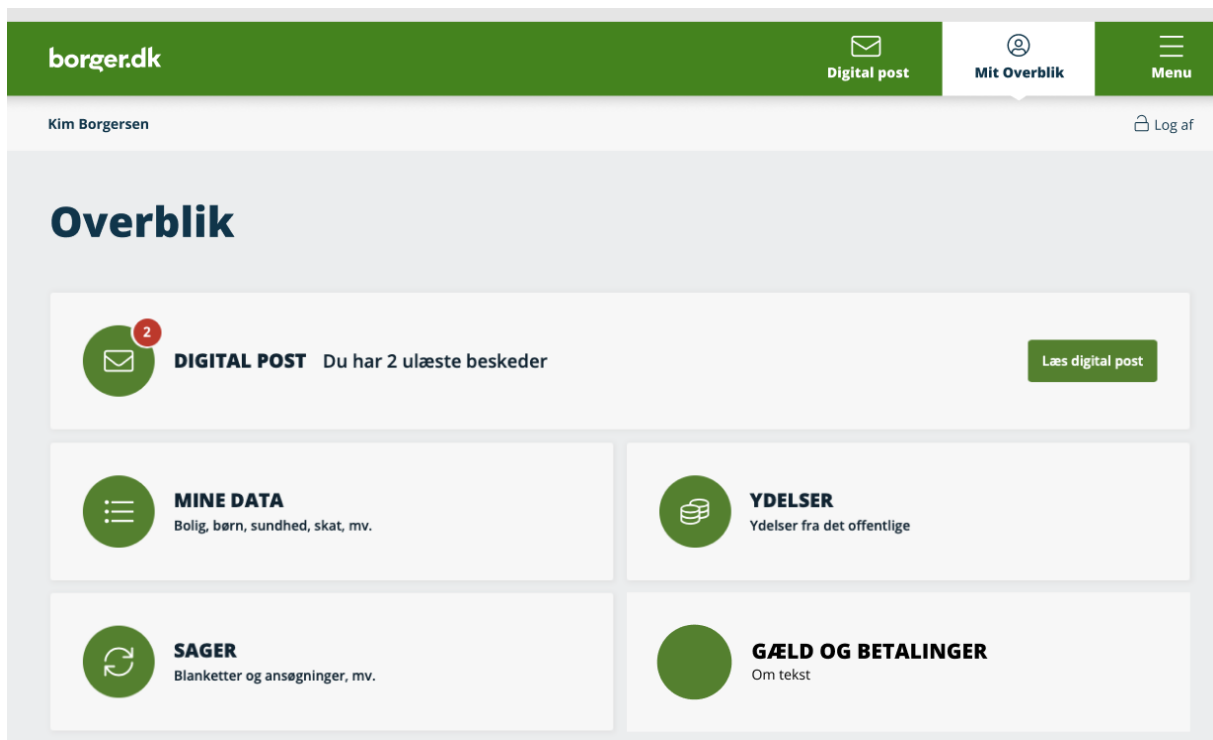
borger.dk

Digital post

Mit Overblik

Menu

Kim Borgersen

Log af

Overblik

2

DIGITAL POST Du har 2 ulæste beskeder

Læs digital post

MINE DATA
Bolig, børn, sundhed, skat, mv.

YDELSER
Ydelser fra det offentlige

SAGER
Blanketter og ansøgninger, mv.

GÆLD OG BETALINGER
Om tekst